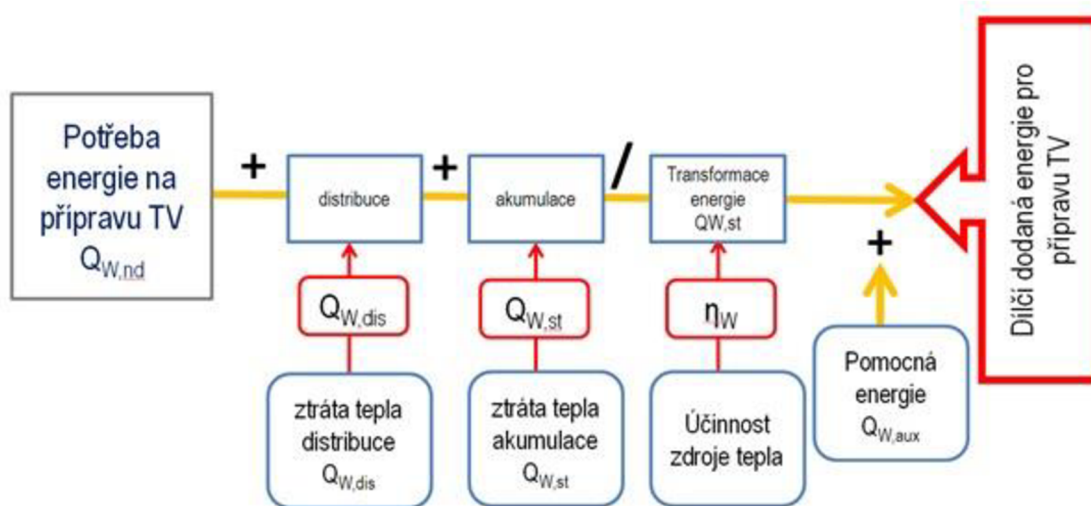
Potřeba energie na přípravu TV $Q_{W,nd}$

+

distribuce

+

akumulace

/

Transformace energie QW,st

Dílčí dodaná energie pro přípravu TV

+

$Q_{W,dis}$

$Q_{W,st}$

$\eta_W$

ztráta tepla distribuce $Q_{W,dis}$

ztráta tepla akumulace $Q_{W,st}$

Účinnost zdroje tepla

Pomocná energie $Q_{W,aux}$